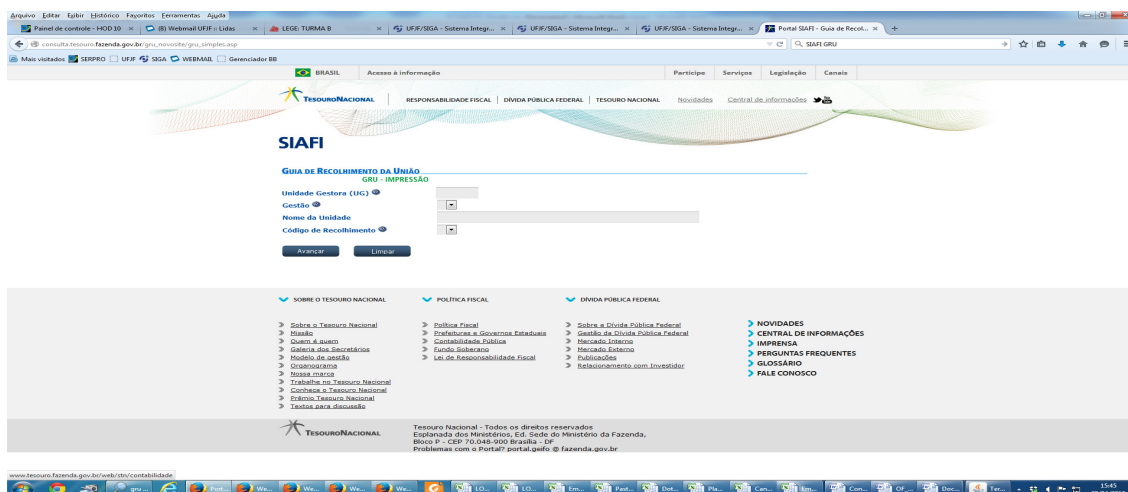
Arquivo Editar Exibir Histórico Favoritos Ferramentas Ajuda

Painel de controle - HOD 10 × (8) Webmail UFJF :: Lidas × LEGE: TURMA B × UFJF/SIGA - Sistema Integr... × UFJF/SIGA - Sistema Integr... × UFJF/SIGA - Sistema Integr... × Portal SIAFI - Guia de Recol... × +

consulta.tesouro.fazenda.gov.br/gru_novosite/gru_simples.asp

SIAFI GRU

Mais visitados SERPRO UFJF SIGA WEBMAIL Gerenciador BB

BRASIL Acesso à informação Participe Serviços Legislação Canais

TESOURO NACIONAL RESPONSABILIDADE FISCAL | DÍVIDA PÚBLICA FEDERAL | TESOURO NACIONAL Novidades Central de informações

SIAFI

GUIA DE RECOLHIMENTO DA UNIÃO
GRU - IMPRESSÃO

Unidade Gestora (UG)
Gestão
Nome da Unidade
Código de Recolhimento

Avançar Limpar

SOBRE O TESOURO NACIONAL
POLÍTICA FISCAL
DÍVIDA PÚBLICA FEDERAL

Sobre o Tesouro Nacional
Missão
Quem é quem
Galeria dos Secretários
Modelo de gestão
Organograma
Nossa marca
Trabalhe no Tesouro Nacional
Conheça o Tesouro Nacional
Prêmio Tesouro Nacional
Textos para discussão

Política Fiscal
Prefeituras e Governos Estaduais
Contabilidade Pública
Fundo Soberano
Lei de Responsabilidade Fiscal

Sobre a Dívida Pública Federal
Gestão da Dívida Pública Federal
Mercado Interno
Mercado Externo
Publicações
Relacionamento com Investidor

NOVIDADES
CENTRAL DE INFORMAÇÕES
IMPRENSA
PERGUNTAS FREQUENTES
GLOSSÁRIO
FALE CONOSCO

TESOURO NACIONAL
Tesouro Nacional - Todos os direitos reservados
Esplanada dos Ministérios, Ed. Sede do Ministério da Fazenda,
Bloco P - CEP 70.048-900 Brasília - DF
Problemas com o Portal? portal.geifo @ fazenda.gov.br

www.tesouro.fazenda.gov.br/web/stn/contabilidade

15:45